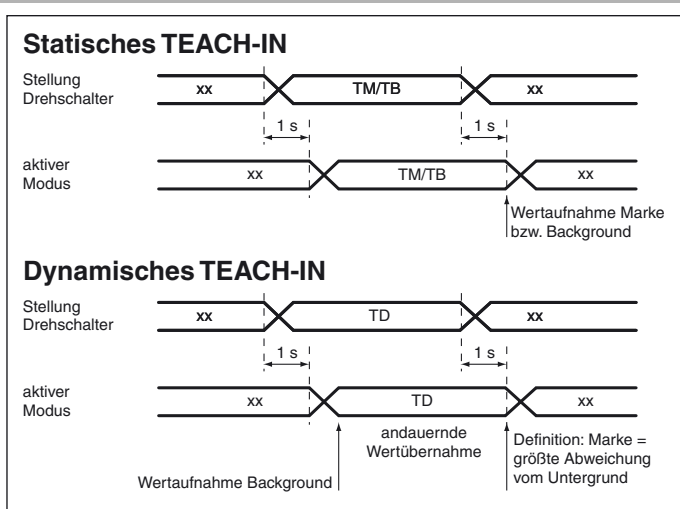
Statisches TEACH-IN

Stellung Drehschalter

xx

TM/TB

xx

1 s

1 s

aktiver Modus

xx

TM/TB

xx

Wertaufnahme Marke bzw. Background

Dynamisches TEACH-IN

Stellung Drehschalter

xx

TD

xx

1 s

1 s

aktiver Modus

xx

TD

xx

andauernde Wertübernahme

Definition: Marke = größte Abweichung vom Untergrund

Wertaufnahme Background